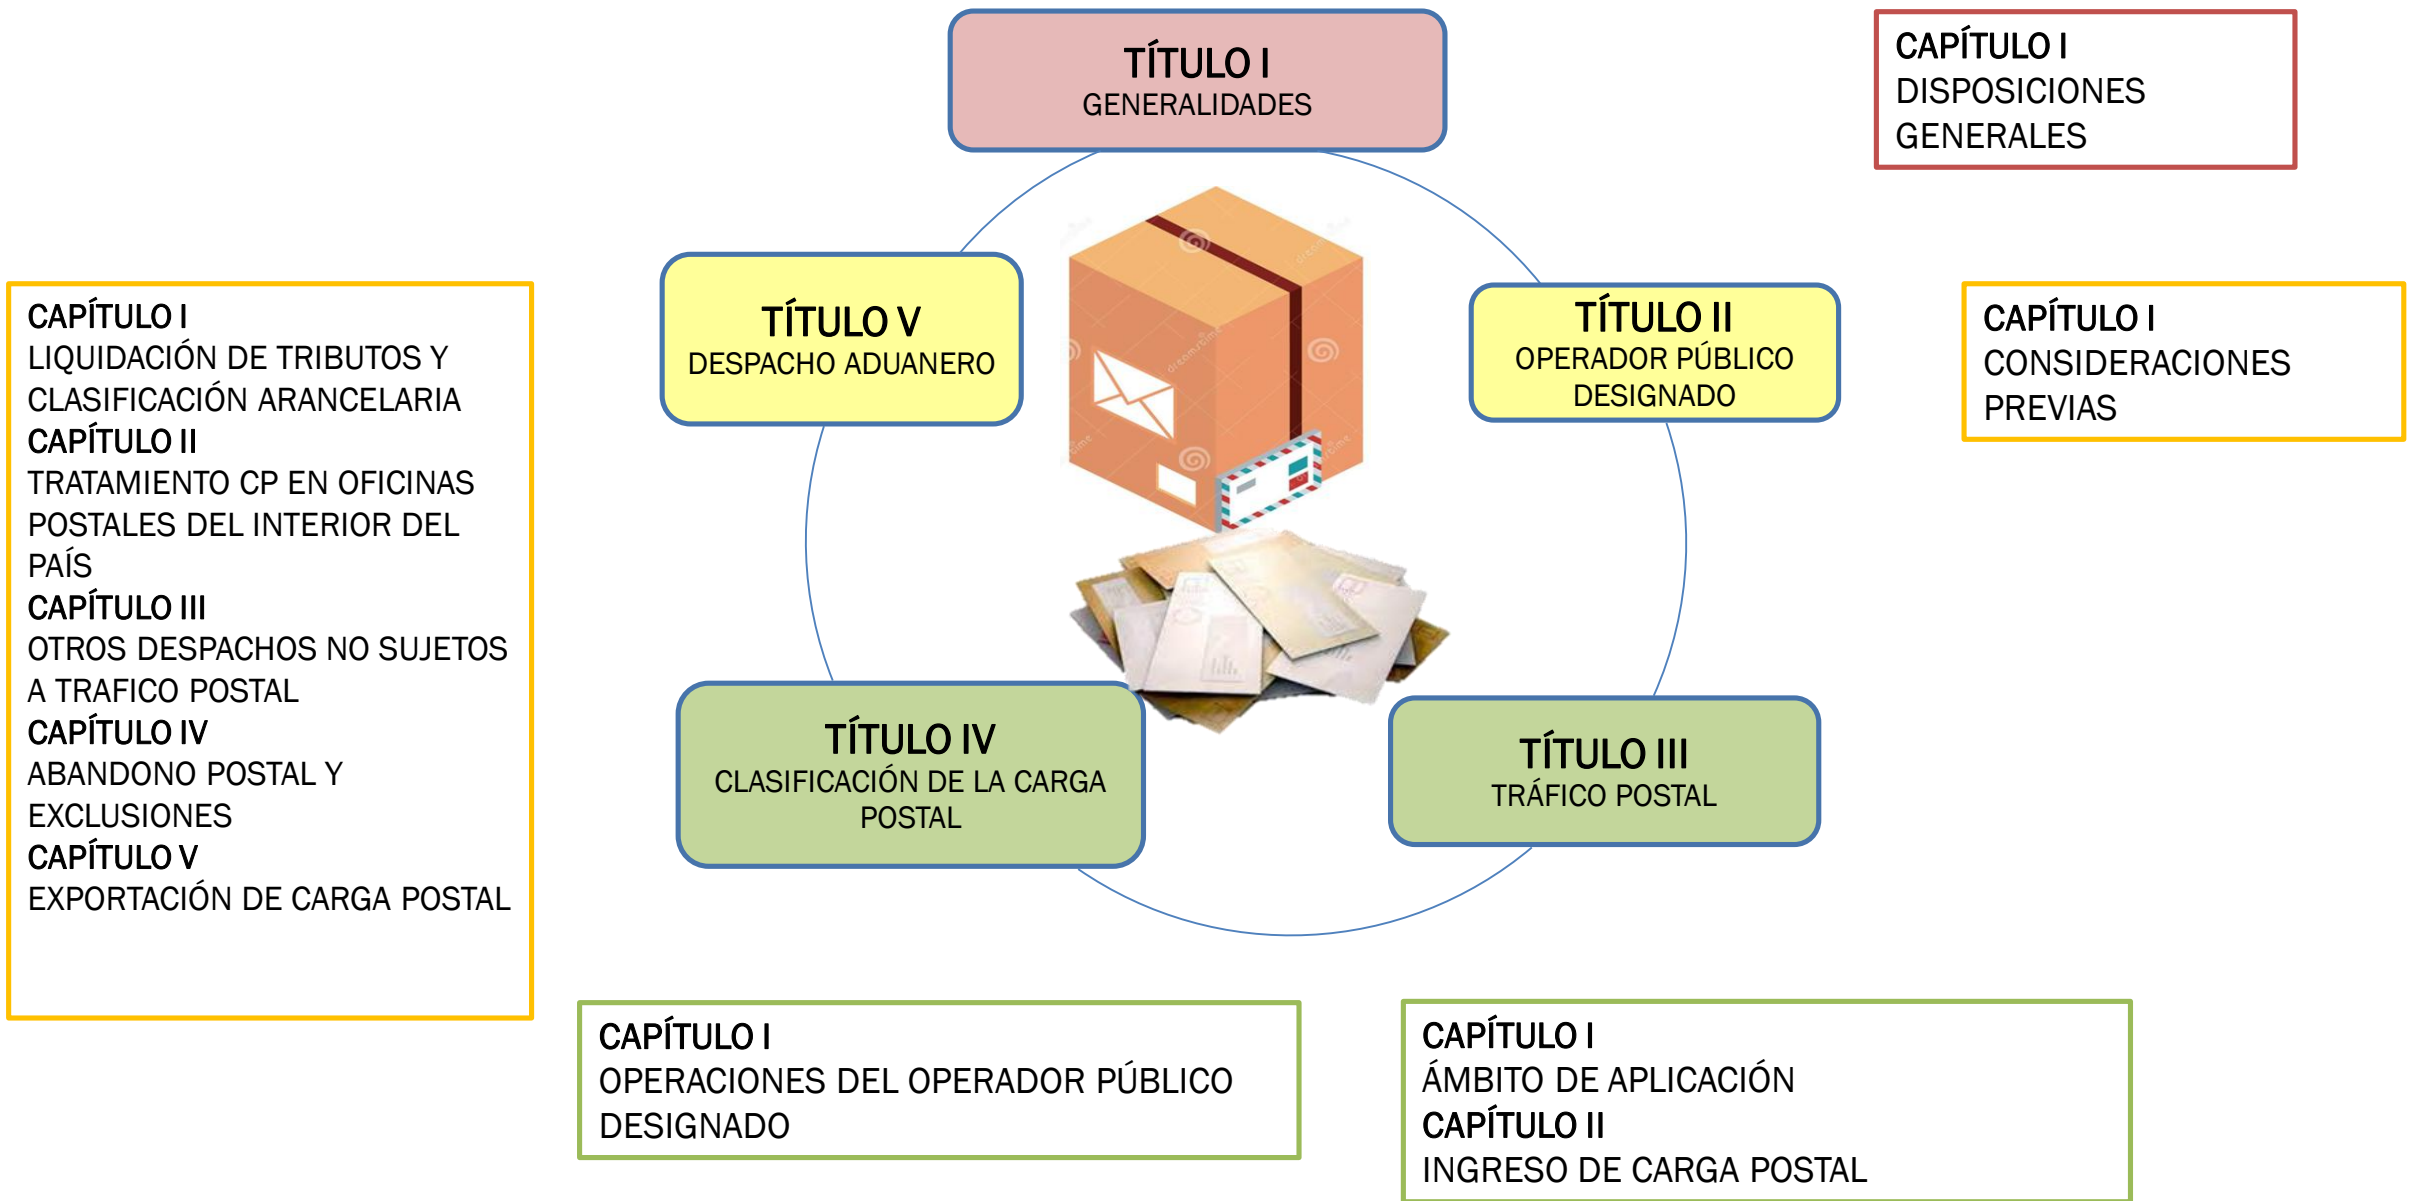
TÍTULO I
GENERALIDADES

CAPÍTULO I
DISPOSICIONES GENERALES

TÍTULO V
DESPACHO ADUANERO

TÍTULO II
OPERADOR PÚBLICO DESIGNADO

CAPÍTULO I
CONSIDERACIONES PREVIAS

CAPÍTULO I
LIQUIDACIÓN DE TRIBUTOS Y CLASIFICACIÓN ARANCELARIA
CAPÍTULO II
TRATAMIENTO CP EN OFICINAS POSTALES DEL INTERIOR DEL PAÍS
CAPÍTULO III
OTROS DESPACHOS NO SUJETOS A TRAFICO POSTAL
CAPÍTULO IV
ABANDONO POSTAL Y EXCLUSIONES
CAPÍTULO V
EXPORTACIÓN DE CARGA POSTAL

TÍTULO IV
CLASIFICACIÓN DE LA CARGA POSTAL

TÍTULO III
TRÁFICO POSTAL

CAPÍTULO I
OPERACIONES DEL OPERADOR PÚBLICO DESIGNADO

CAPÍTULO I
ÁMBITO DE APLICACIÓN
CAPÍTULO II
INGRESO DE CARGA POSTAL